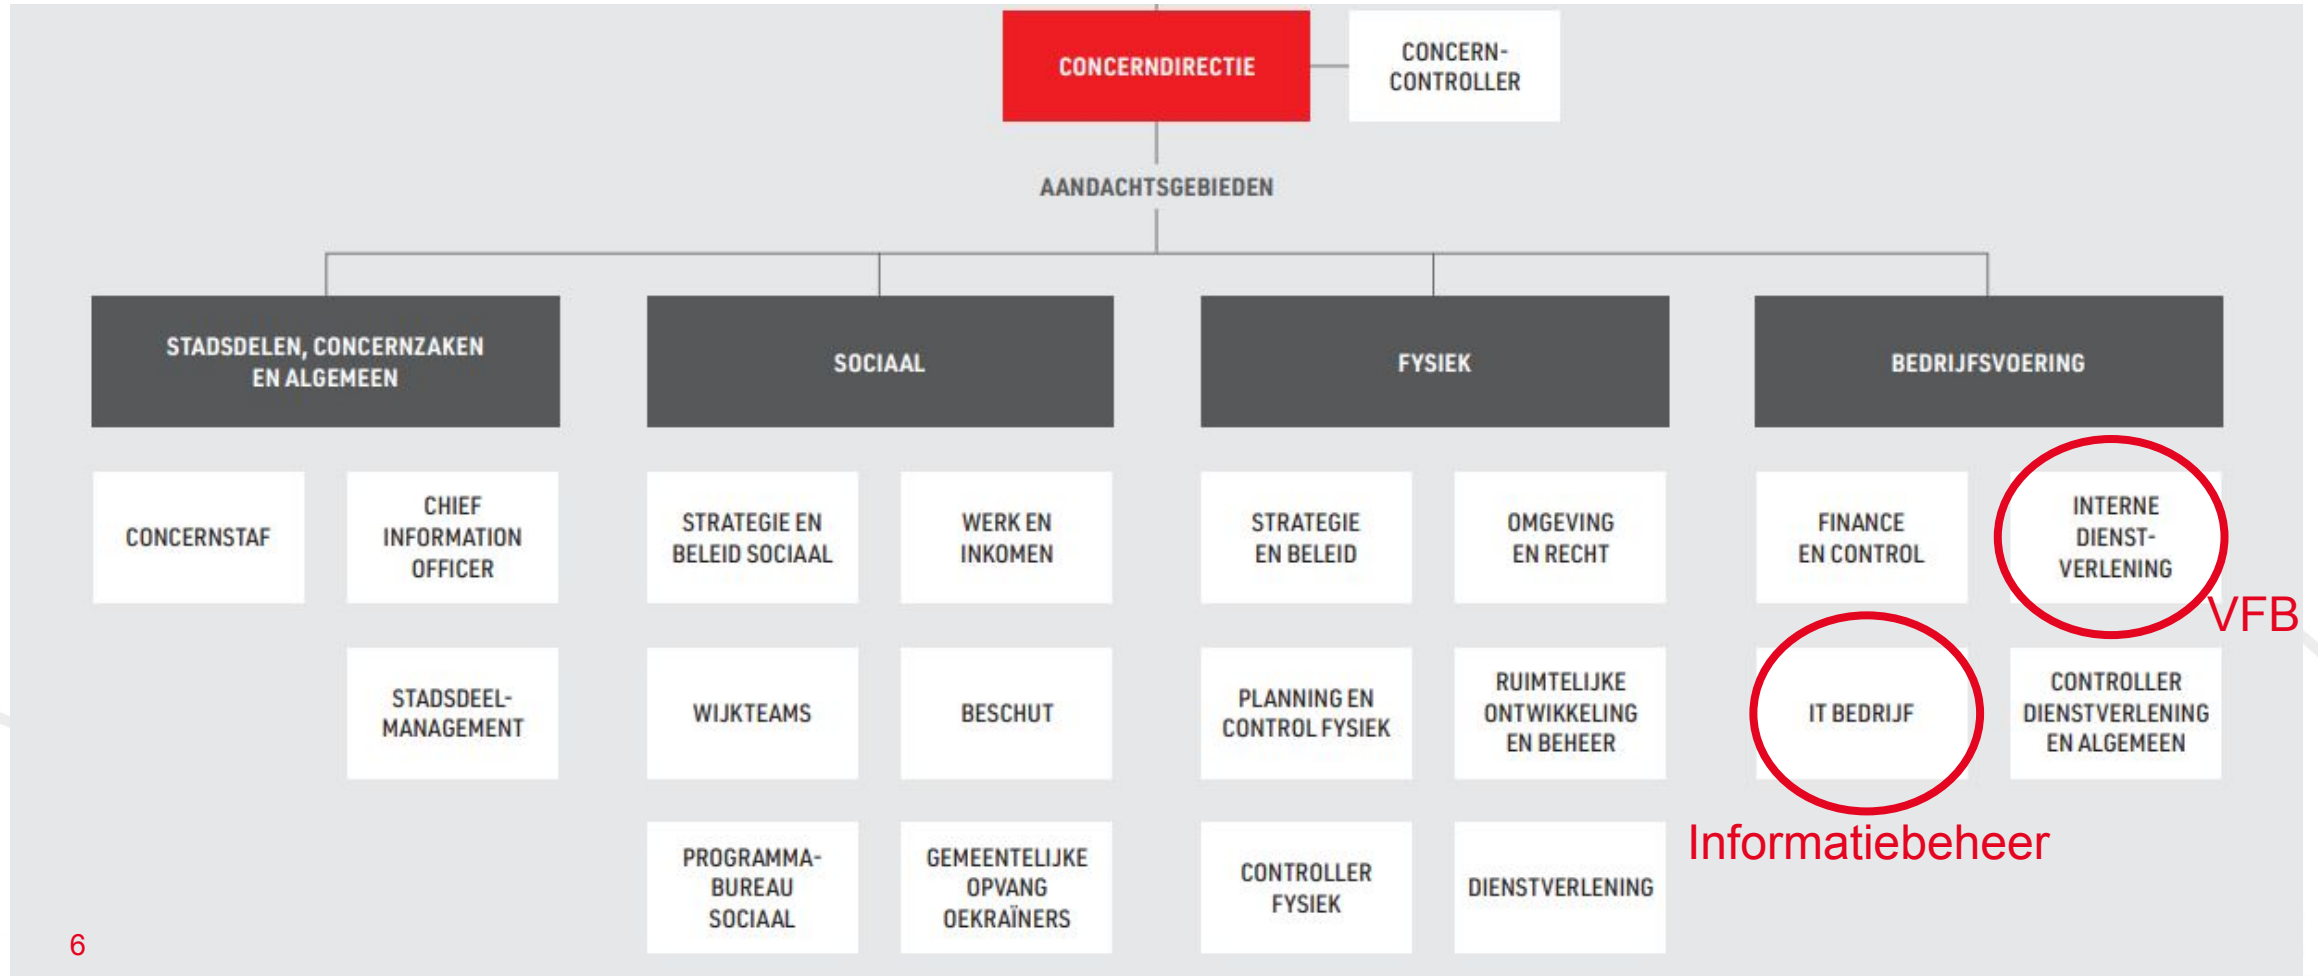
CONCERNDIRECTIE

CONCERN-CONTROLLER

AANDACHTSGEBIEDEN

STADSDELEN, CONCERNZAKEN EN ALGEMEEN

SOCIAAL

FYSIEK

BEDRIJFSVOERING

CONCERNSTAF

CHIEF INFORMATION OFFICER

STADSDEEL-MANAGEMENT

STRATEGIE EN BELEID SOCIAAL

WERK EN INKOMEN

WIJKTEAMS

BESCHUT

PROGRAMMA-BUREAU SOCIAAL

GEMEENTELIJKE OPVANG OEKRAÏNERS

STRATEGIE EN BELEID

OMGEVING EN RECHT

PLANNING EN CONTROL FYSIEK

RUIMTELIJKE ONTWIKKELING EN BEHEER

CONTROLLER FYSIEK

DIENSTVERLENING

FINANCE EN CONTROL

INTERNE DIENST-VERLENING

VFB

IT BEDRIJF

CONTROLLER DIENSTVERLENING EN ALGEMEEN

Informatiebeheer

6